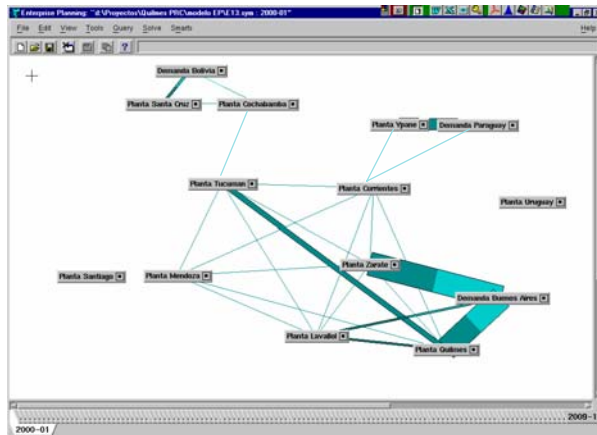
Enterprise Planning: "d:\Projectos\Quilmes PRC\modelo EP\E13.sym - 2000-01"

File Edit View Tools Query Solve Smarts

Help

Demanda Bolivia

Planta Santa Cruz

Planta Cochabamba

Planta Ypane

Demanda Paraguay

Planta Tucuman

Planta Corrientes

Planta Uruguay

Planta Santiago

Planta Mendoza

Planta Zarate

Demanda Buenos Aires

Planta Lavallol

Planta Quilmes

2000-01

2000-1